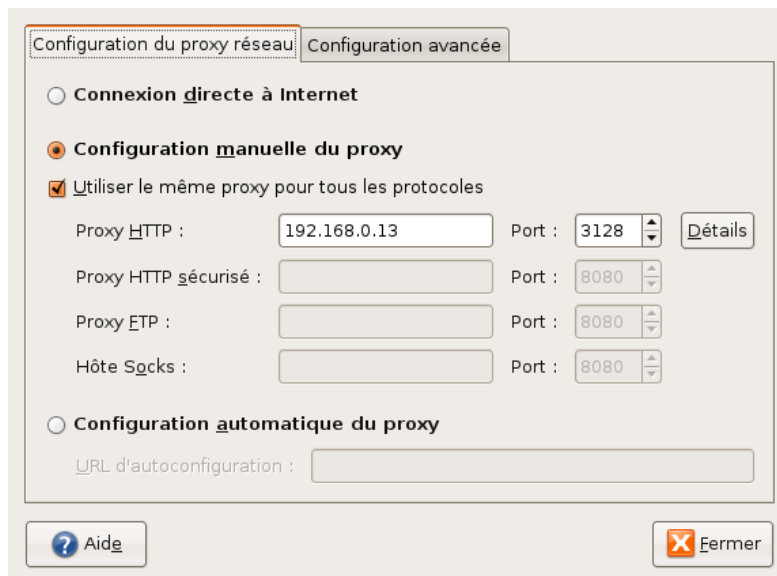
Configuration du proxy réseau | Configuration avancée

Connexion directe à Internet

Configuration manuelle du proxy

Utiliser le même proxy pour tous les protocoles

Proxy HTTP : 192.168.0.13 Port : 3128 Détails

Proxy HTTP sécurisé : Port : 8080

Proxy FTP : Port : 8080

Hôte Socks : Port : 8080

Configuration automatique du proxy

URL d'autoconfiguration :

Aide

Fermer